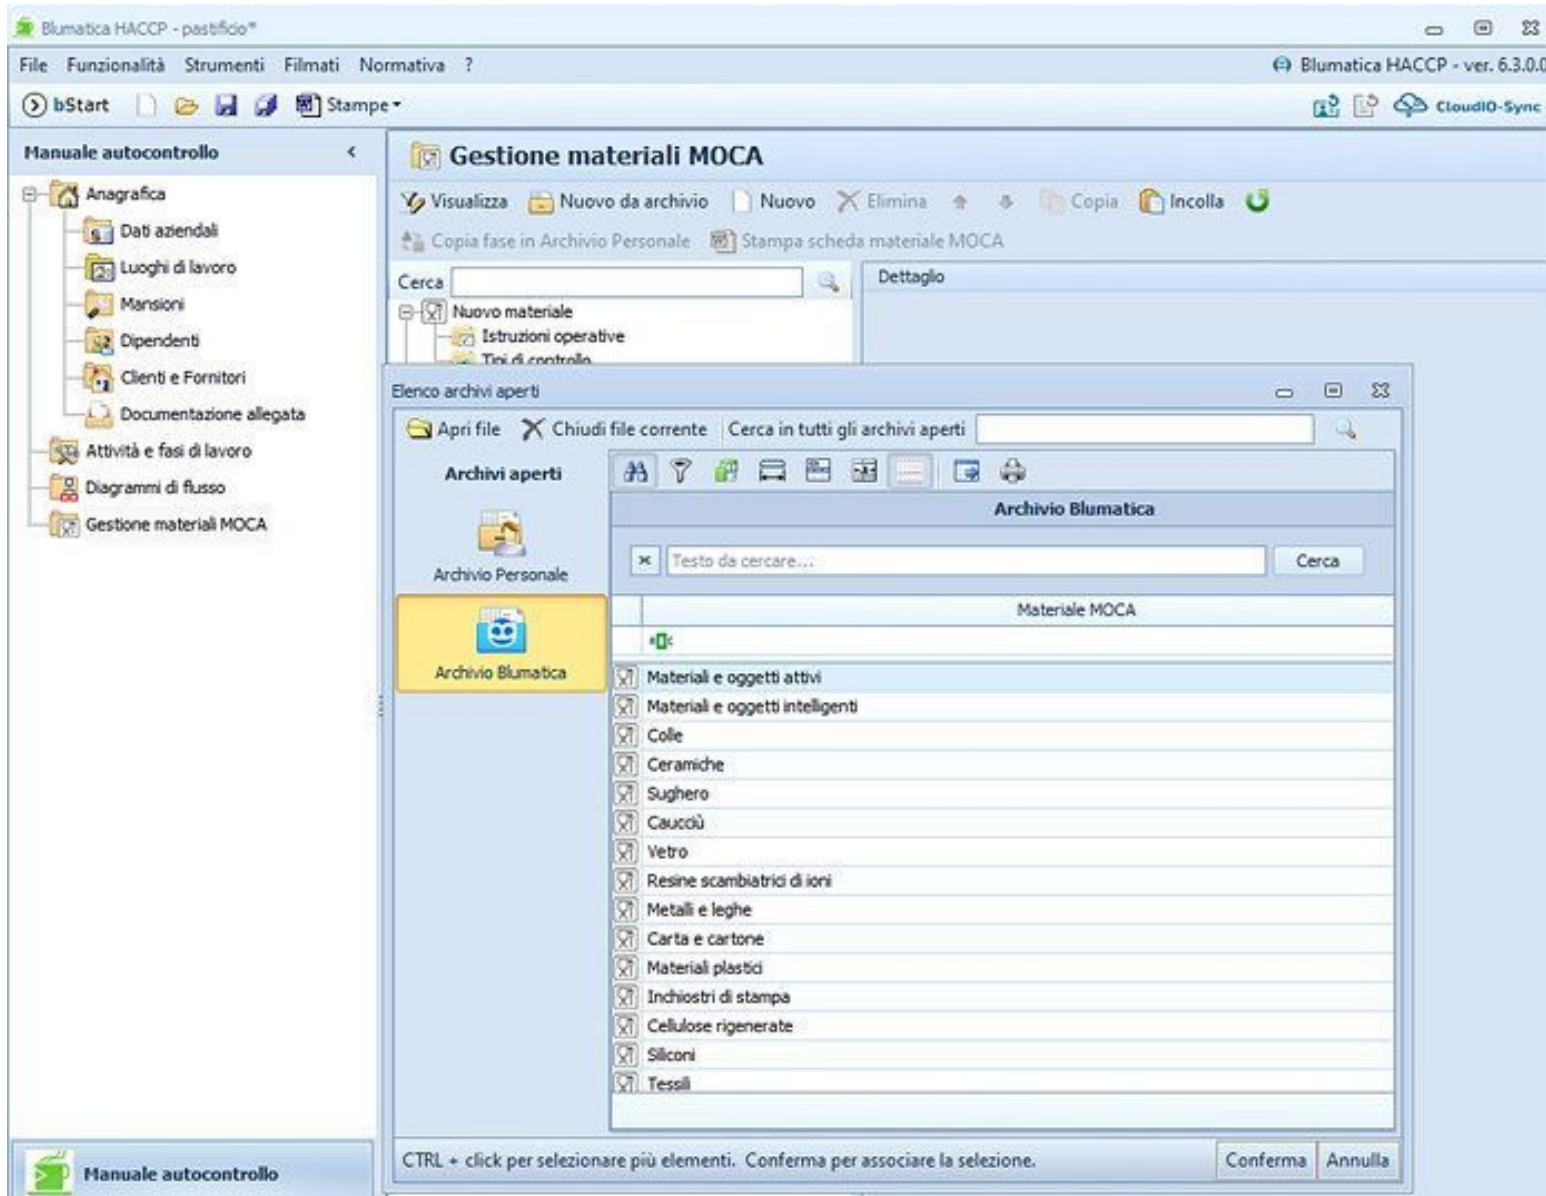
Blumatica HACCP - pastificio*

File Funzionalità Strumenti Filmati Normativa ?

Blumatica HACCP - ver. 6.3.0.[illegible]

bStart Stampe

CloudIO-Sync

Manuale autocontrollo

Anagrafica
Dati aziendali
Luoghi di lavoro
Mansioni
Dipendenti
Clienti e Fornitori
Documentazione allegata
Attività e fasi di lavoro
Diagrammi di flusso
Gestione materiali MOCA

Gestione materiali MOCA

Visualizza Nuovo da archivio Nuovo Elimina Copia Incolla

Copia fase in Archivio Personale Stampa scheda materiale MOCA

Cerca

Dettaglio

Nuovo materiale
Istruzioni operative
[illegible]

Elenco archivi aperti

Apri file Chiudi file corrente Cerca in tutti gli archivi aperti

Archivi aperti

Archivio Personale

Archivio Blumatica

Archivio Blumatica

Testo da cercare...

Cerca

Materiale MOCA

Materiali e oggetti attivi
Materiali e oggetti intelligenti
Colle
Ceramiche
Sughero
Caucciù
Vetro
Resine scambiatrici di ioni
Metalli e leghe
Carta e cartone
Materiali plastici
Inchiostri di stampa
Cellulose rigenerate
Siliconi
Tessili

CTRL + click per selezionare più elementi. Conferma per associare la selezione.

Conferma Annulla

Manuale autocontrollo